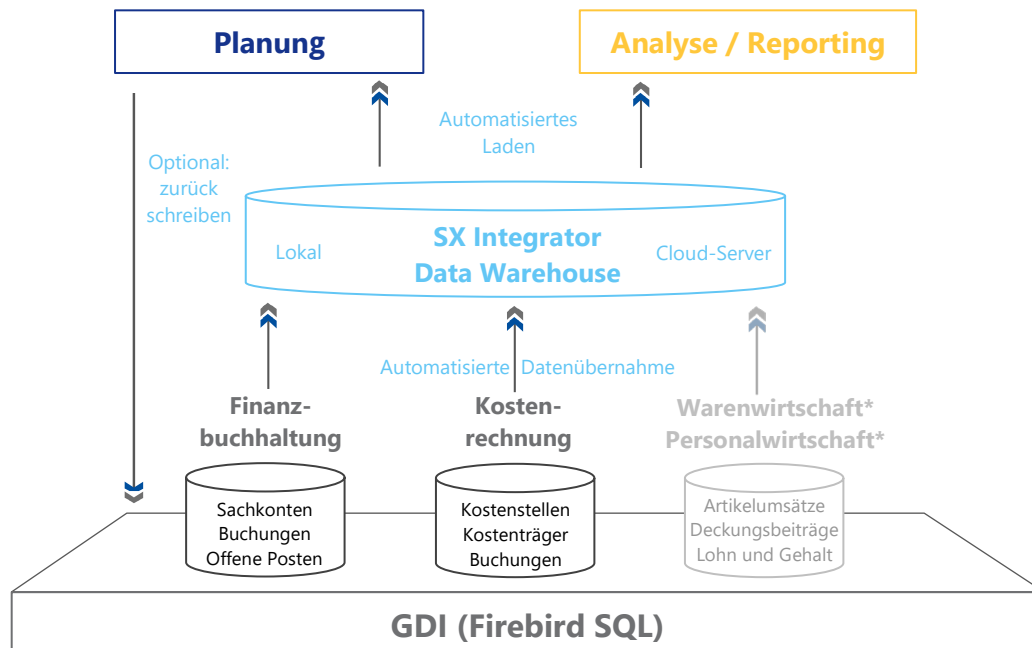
Planung

Analyse / Reporting

Optional: zurück schreiben

Automatisiertes Laden

Lokal

SX Integrator Data Warehouse

Cloud-Server

Automatisierte Datenübernahme

Finanzbuchhaltung

Kostenrechnung

Warenwirtschaft* Personalwirtschaft*

Sachkonten Buchungen Offene Posten

Kostenstellen Kostenträger Buchungen

Artikelumsätze Deckungsbeiträge Lohn und Gehalt

GDI (Firebird SQL)